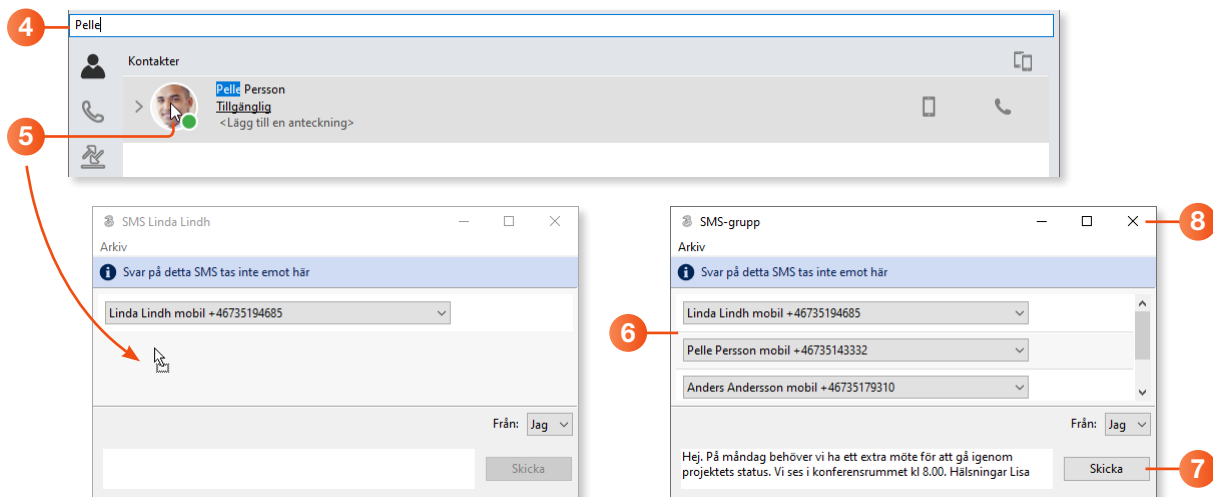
4
Pelle
Kontakter
Pelle Persson
Tillgänglig
<Lägg till en anteckning>
5
SMS Linda Lindh
Arkiv
Svar på detta SMS tas inte emot här
Linda Lindh mobil +46735194685
Från: Jag
Skicka
SMS-grupp
8
Arkiv
Svar på detta SMS tas inte emot här
6
Linda Lindh mobil +46735194685
Pelle Persson mobil +46735143332
Anders Andersson mobil +46735179310
Från: Jag
Hej. På måndag behöver vi ha ett extra möte för att gå igenom projektets status. Vi ses i konferensrummet kl 8.00. Hälsningar Lisa
Skicka
7